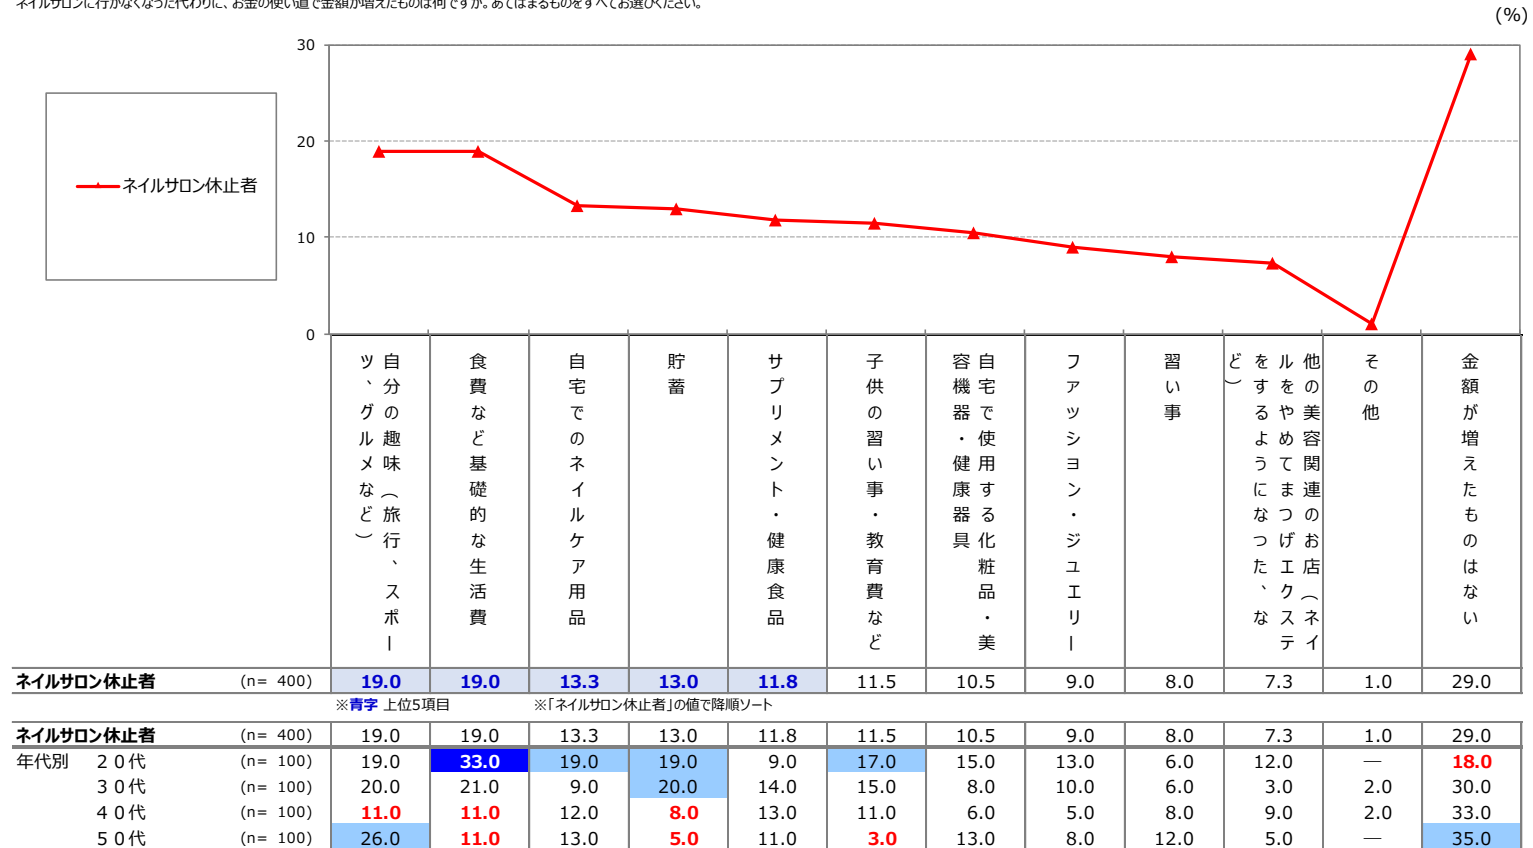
ネイルサロンに行かなくなった代わりに、お金の使い道で金額が増えたものは何ですか。あてはまるものをすべてお選びください。

(%)

30
20
10
0

ネイルサロン休止者

| | | 自分の趣味（旅行、スポーツ、グルメなど） | 食費など基礎的な生活費 | 自宅でのネイルケア用品 | 貯蓄 | サプリメント・健康食品 | 子供の習い事・教育費など | 自宅で使用する化粧品・美容機器・健康器具 | ファッション・ジュエリー | 習い事 | 他の美容関連のお店（ネイルをやめてまつげエクステをするようになった、など） | その他 | 金額が増えたものはない |
|---|---|---|---|---|---|---|---|---|---|---|---|---|---|
| ネイルサロン休止者 | (n= 400) | 19.0 | 19.0 | 13.3 | 13.0 | 11.8 | 11.5 | 10.5 | 9.0 | 8.0 | 7.3 | 1.0 | 29.0 |

※青字 上位5項目　※「ネイルサロン休止者」の値で降順ソート

| | | | | | | | | | | | | | |
|---|---|---|---|---|---|---|---|---|---|---|---|---|---|
| ネイルサロン休止者 | (n= 400) | 19.0 | 19.0 | 13.3 | 13.0 | 11.8 | 11.5 | 10.5 | 9.0 | 8.0 | 7.3 | 1.0 | 29.0 |
| 年代別 ２０代 | (n= 100) | 19.0 | 33.0 | 19.0 | 19.0 | 9.0 | 17.0 | 15.0 | 13.0 | 6.0 | 12.0 | — | 18.0 |
| ３０代 | (n= 100) | 20.0 | 21.0 | 9.0 | 20.0 | 14.0 | 15.0 | 8.0 | 10.0 | 6.0 | 3.0 | 2.0 | 30.0 |
| ４０代 | (n= 100) | 11.0 | 11.0 | 12.0 | 8.0 | 13.0 | 11.0 | 6.0 | 5.0 | 8.0 | 9.0 | 2.0 | 33.0 |
| ５０代 | (n= 100) | 26.0 | 11.0 | 13.0 | 5.0 | 11.0 | 3.0 | 13.0 | 8.0 | 12.0 | 5.0 | — | 35.0 |